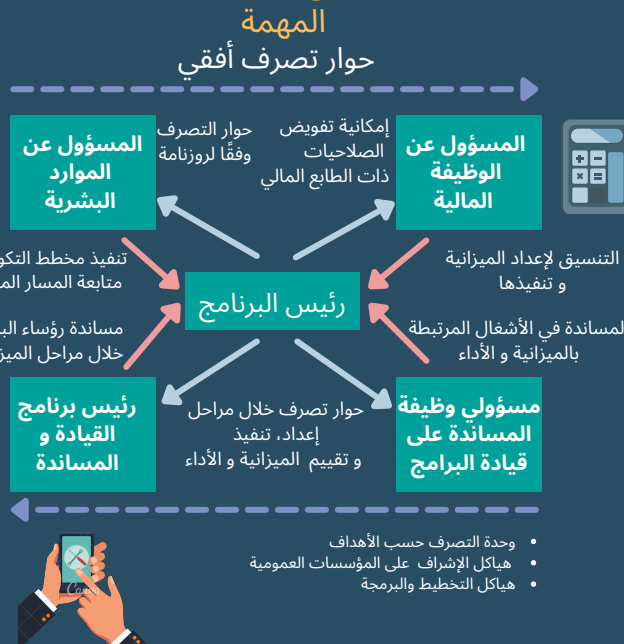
المهمة

حوار تصرف أفقي

المسؤول عن الموارد البشرية

حوار التصرف وفقًا لروزنامة

إمكانية تفويض الصلاحيات ذات الطابع المالي

المسؤول عن الوظيفة المالية

تنفيذ مخطط التكو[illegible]
متابعة المسار الم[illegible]

التنسيق لإعداد الميزانية و تنفيذها

رئيس البرنامج

مساندة رؤساء البر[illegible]
خلال مراحل الميز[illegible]

المساندة في الأشغال المرتبطة بالميزانية و الأداء

رئيس برنامج القيادة و المساندة

حوار تصرف خلال مراحل إعداد، تنفيذ و تقييم الميزانية و الأداء

مسؤولي وظيفة المساندة على قيادة البرامج

• وحدة التصرف حسب الأهداف
• هياكل الإشراف على المؤسسات العمومية
• هياكل التخطيط والبرمجة